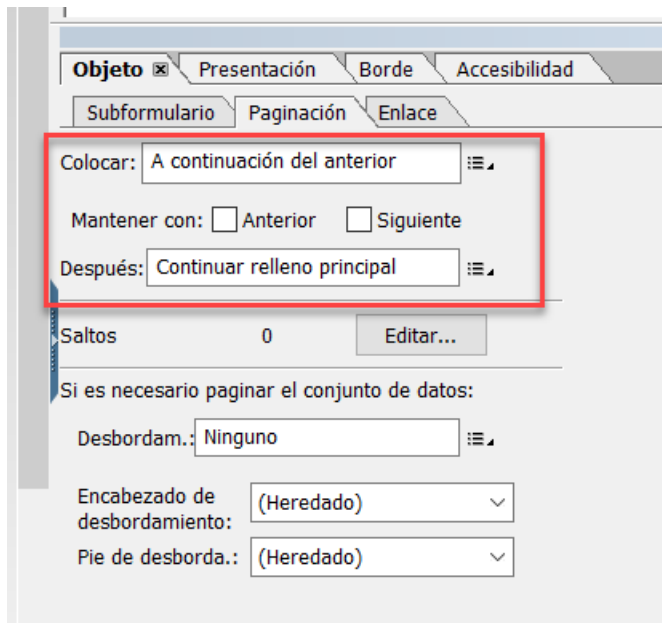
Objeto ☒ Presentación Borde Accesibilidad

Subformulario Paginación Enlace

Colocar: A continuación del anterior

Mantener con: Anterior Siguiente

Después: Continuar relleno principal

Saltos 0 Editar...

Si es necesario paginar el conjunto de datos:

Desbordam.: Ninguno

Encabezado de desbordamiento: (Heredado)

Pie de desborda.: (Heredado)